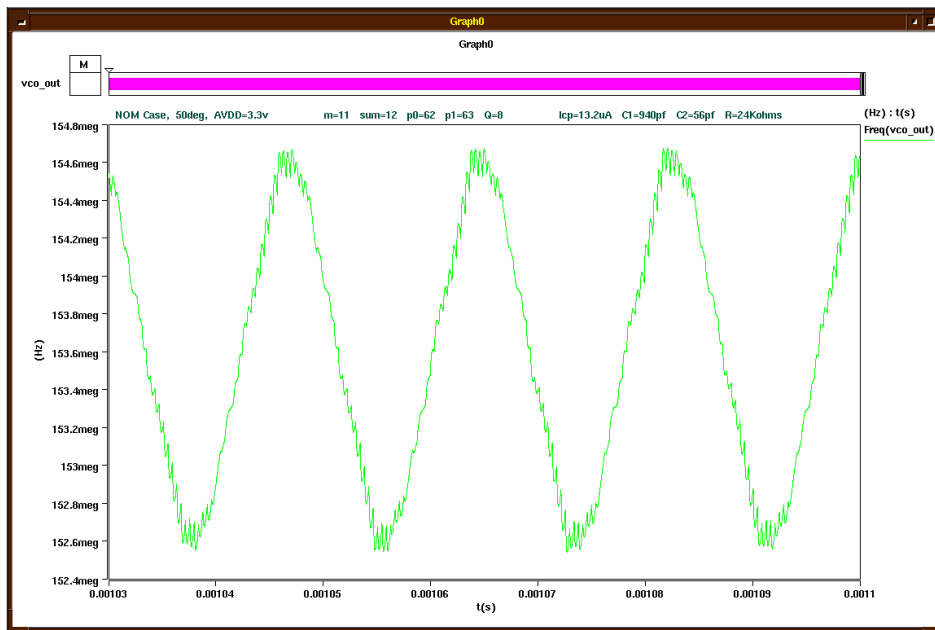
Graph0

Graph0

M

vco_out

NOM Case, 50deg, AVDD=3.3v m=11 sum=12 p0=62 p1=63 Q=8 Icp=13.2uA C1=940pf C2=56pf R=24Kohms

(Hz) : t(s)

Freq(vco_out)

154.8meg
154.6meg
154.4meg
154.2meg
154meg
153.8meg
153.6meg
153.4meg
153.2meg
153meg
152.8meg
152.6meg
152.4meg

(Hz)

0.00103 0.00104 0.00105 0.00106 0.00107 0.00108 0.00109 0.0011

t(s)